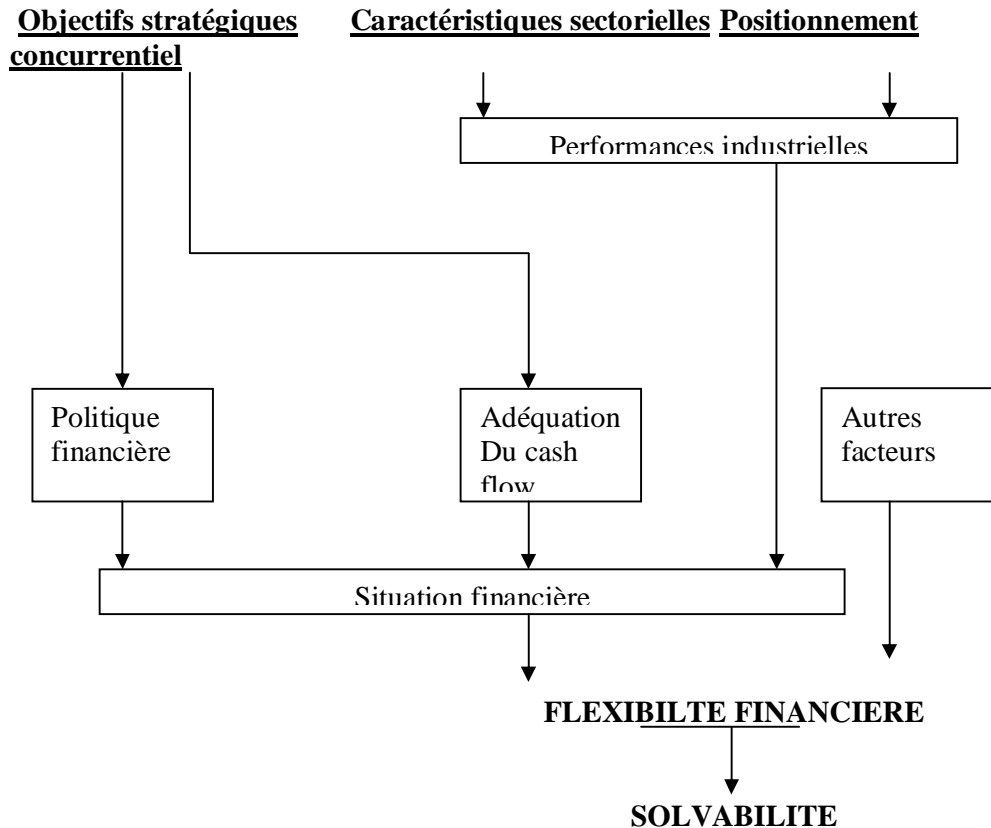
Objectifs stratégiques Caractéristiques sectorielles Positionnement concurrentiel

Performances industrielles

Politique financière

Adéquation Du cash flow

Autres facteurs

Situation financière

FLEXIBILTE FINANCIERE

SOLVABILITE